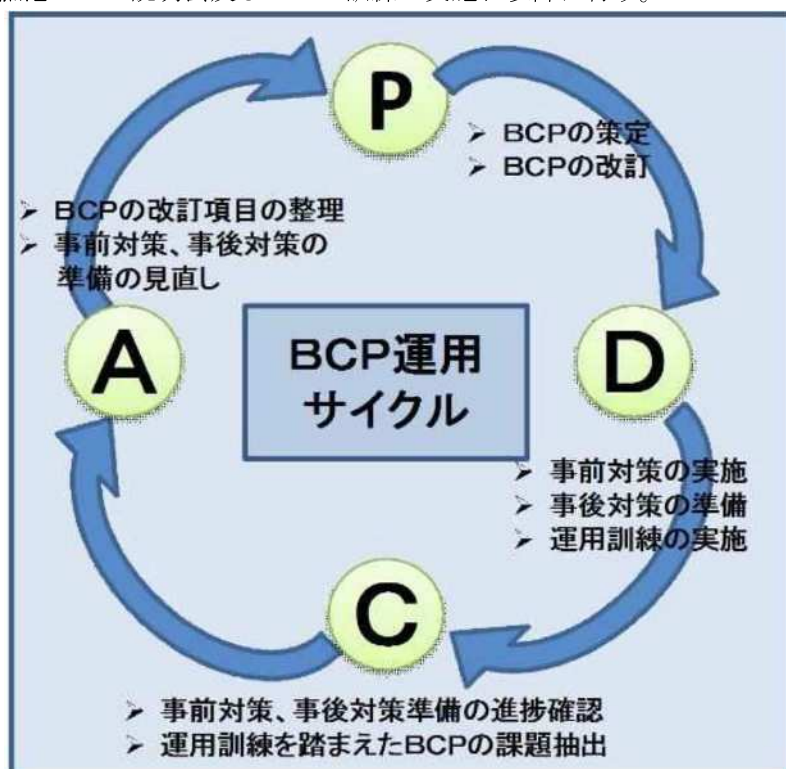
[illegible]

P

➢ BCPの策定
➢ BCPの改訂

➢ BCPの改訂項目の整理
➢ 事前対策、事後対策の準備の見直し

A

BCP運用
サイクル

D

➢ 事前対策の実施
➢ 事後対策の準備
➢ 運用訓練の実施

C

➢ 事前対策、事後対策準備の進捗確認
➢ 運用訓練を踏まえたBCPの課題抽出